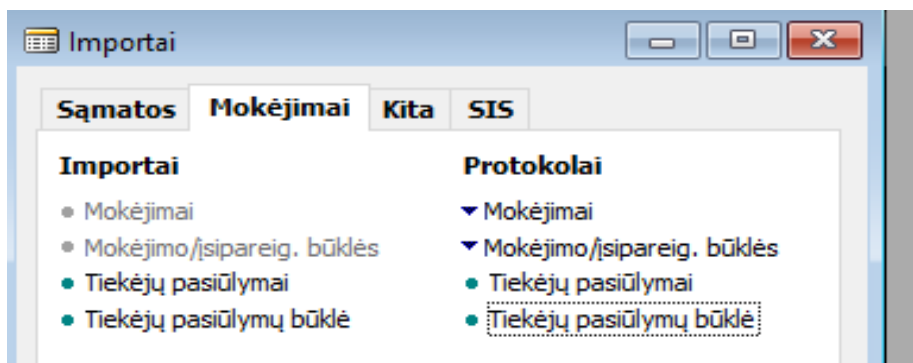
Importai

Sąmatos | Mokėjimai | Kita | SIS

Importai
• Mokėjimai
• Mokėjimo/įsipareig. būklės
• Tiekėjų pasiūlymai
• Tiekėjų pasiūlymų būklė

Protokolai
Mokėjimai
Mokėjimo/įsipareig. būklės
• Tiekėjų pasiūlymai
• Tiekėjų pasiūlymų būklė